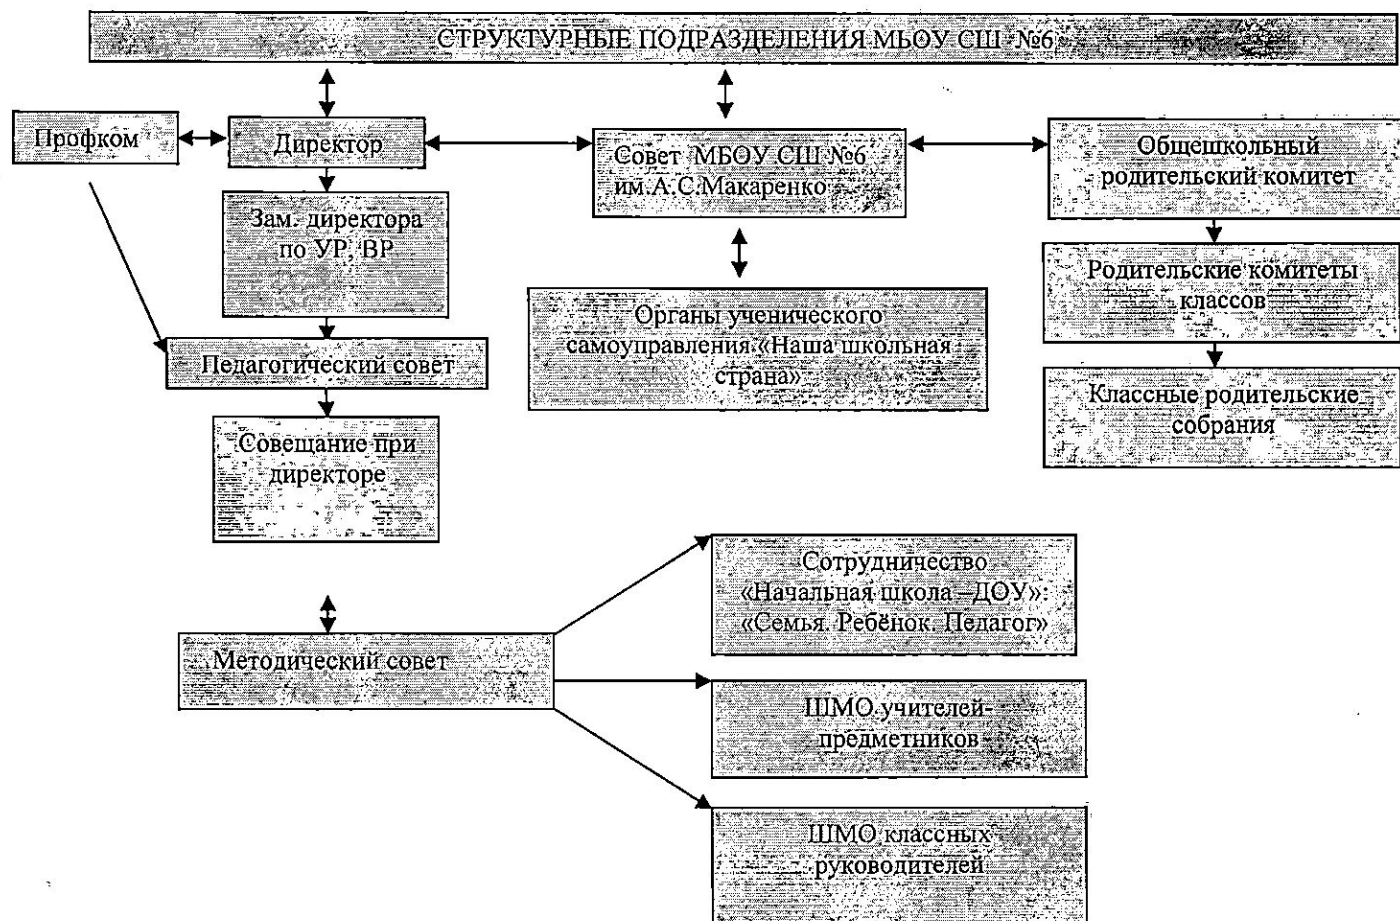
СТРУКТУРНЫЕ ПОДРАЗДЕЛЕНИЯ МБОУ СШ №6

Профком

Директор

Совет МБОУ СШ №6 им.А.С.Макаренко

Общешкольный родительский комитет

Зам. директора по УР, ВР

Органы ученического самоуправления «Наша школьная страна»

Родительские комитеты классов

Педагогический совет

Классные родительские собрания

Совещание при директоре

Сотрудничество «Начальная школа – ДОУ»: «Семья. Ребёнок. Педагог»

Методический совет

ШМО учителей-предметников

ШМО классных руководителей